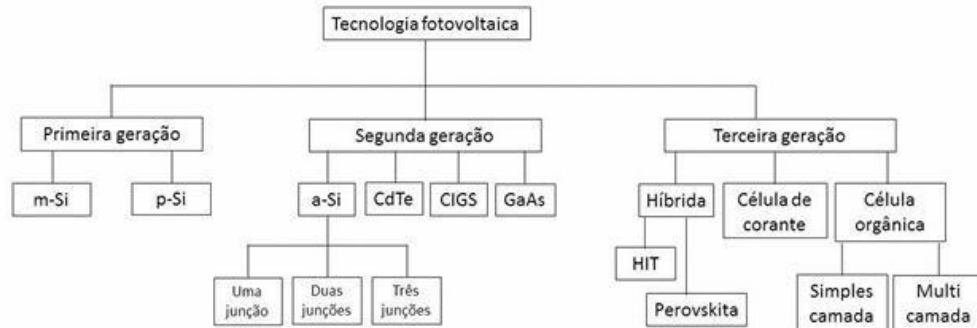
Tecnologia fotovoltaica

Primeira geração

m-Si

p-Si

Segunda geração

a-Si

CdTe

CIGS

GaAs

Uma junção

Duas junções

Três junções

Terceira geração

Híbrida

HIT

Perovskita

Célula de corante

Célula orgânica

Simples camada

Multi camada